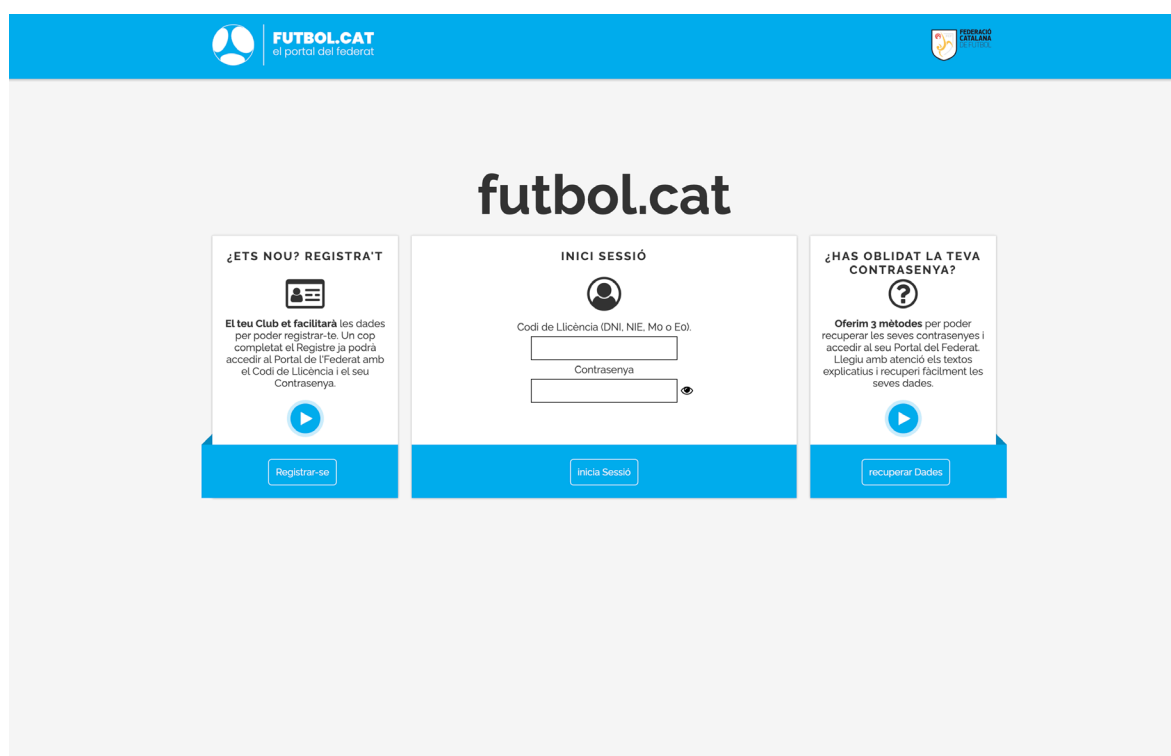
FUTBOL.CAT
el portal del federat

FEDERACIÓ CATALANA DE FUTBOL

futbol.cat

¿ETS NOU? REGISTRA'T

El teu Club et facilitarà les dades per poder registrar-te. Un cop completat el Registre ja podrà accedir al Portal de l'Federat amb el Codi de Llicència i el seu Contrasenya.

Registrar-se

INICI SESSIÓ

Codi de Llicència (DNI, NIE, Mo o Eo).

Contrasenya

inicia Sessió

¿HAS OBLIDAT LA TEVA CONTRASENYA?

Oferim 3 mètodes per poder recuperar les seves contrasenyes i accedir al seu Portal del Federat. Llegiu amb atenció els textos explicatius i recuperi fàcilment les seves dades.

recuperar Dades